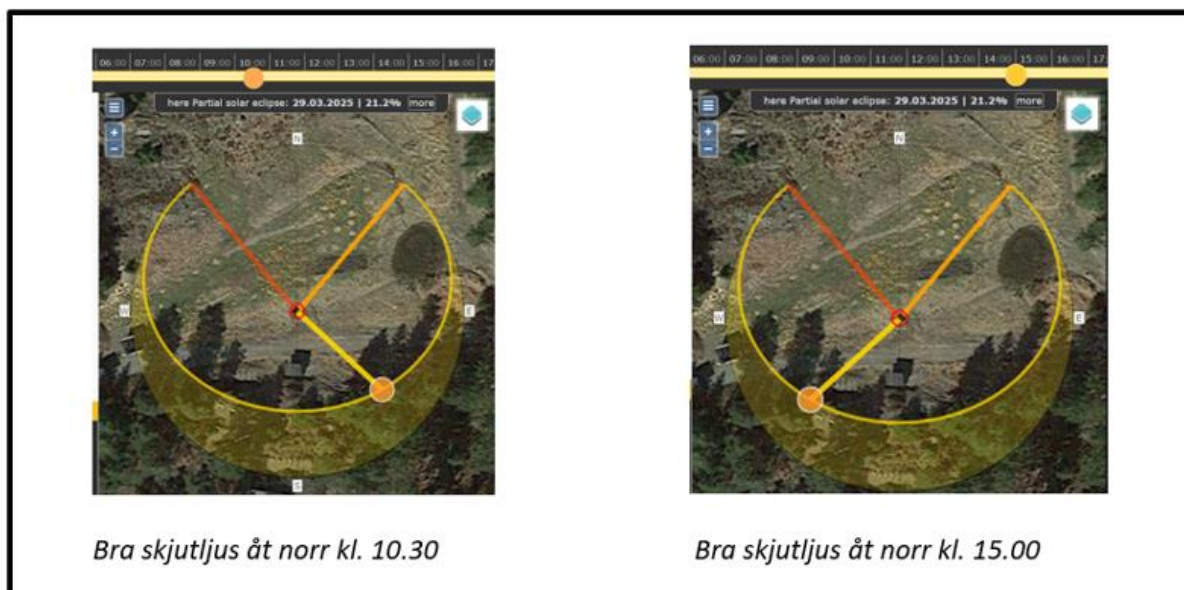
06:00 07:00 08:00 09:00 10:00 11:00 12:00 13:00 14:00 15:00 16:00 17

here Partial solar eclipse: 29.03.2025 | 21.2% more

+
−

N
W
E
S

Bra skjutljus åt norr kl. 10.30

06:00 07:00 08:00 09:00 10:00 11:00 12:00 13:00 14:00 15:00 16:00 17

here Partial solar eclipse: 29.03.2025 | 21.2% more

+
−

N
W
E

Bra skjutljus åt norr kl. 15.00